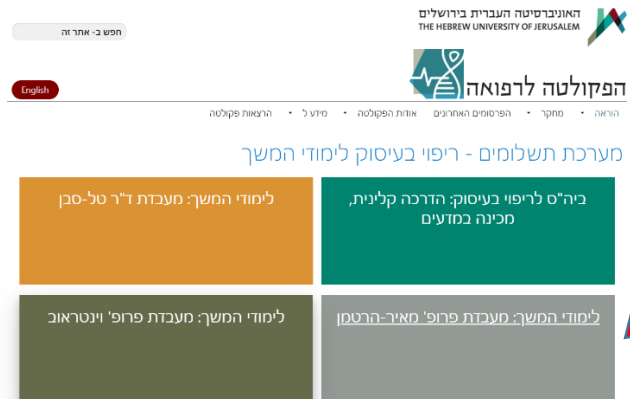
האוניברסיטה העברית בירושלים
THE HEBREW UNIVERSITY OF JERUSALEM

חפש ב- אתר זה

הפקולטה לרפואה

English

הוראה ▾ מחקר ▾ הפרסומים האחרונים אודות הפקולטה ▾ מידע ל ▾ הרצאות פקולטה

מערכת תשלומים - ריפוי בעיסוק לימודי המשך

ביה"ס לריפוי בעיסוק: הדרכה קלינית, מכינה במדעים

לימודי המשך: מעבדת ד"ר טל-סבן

לימודי המשך: מעבדת פרופ' מאיר-הרטמן

לימודי המשך: מעבדת פרופ' ויינטראוב